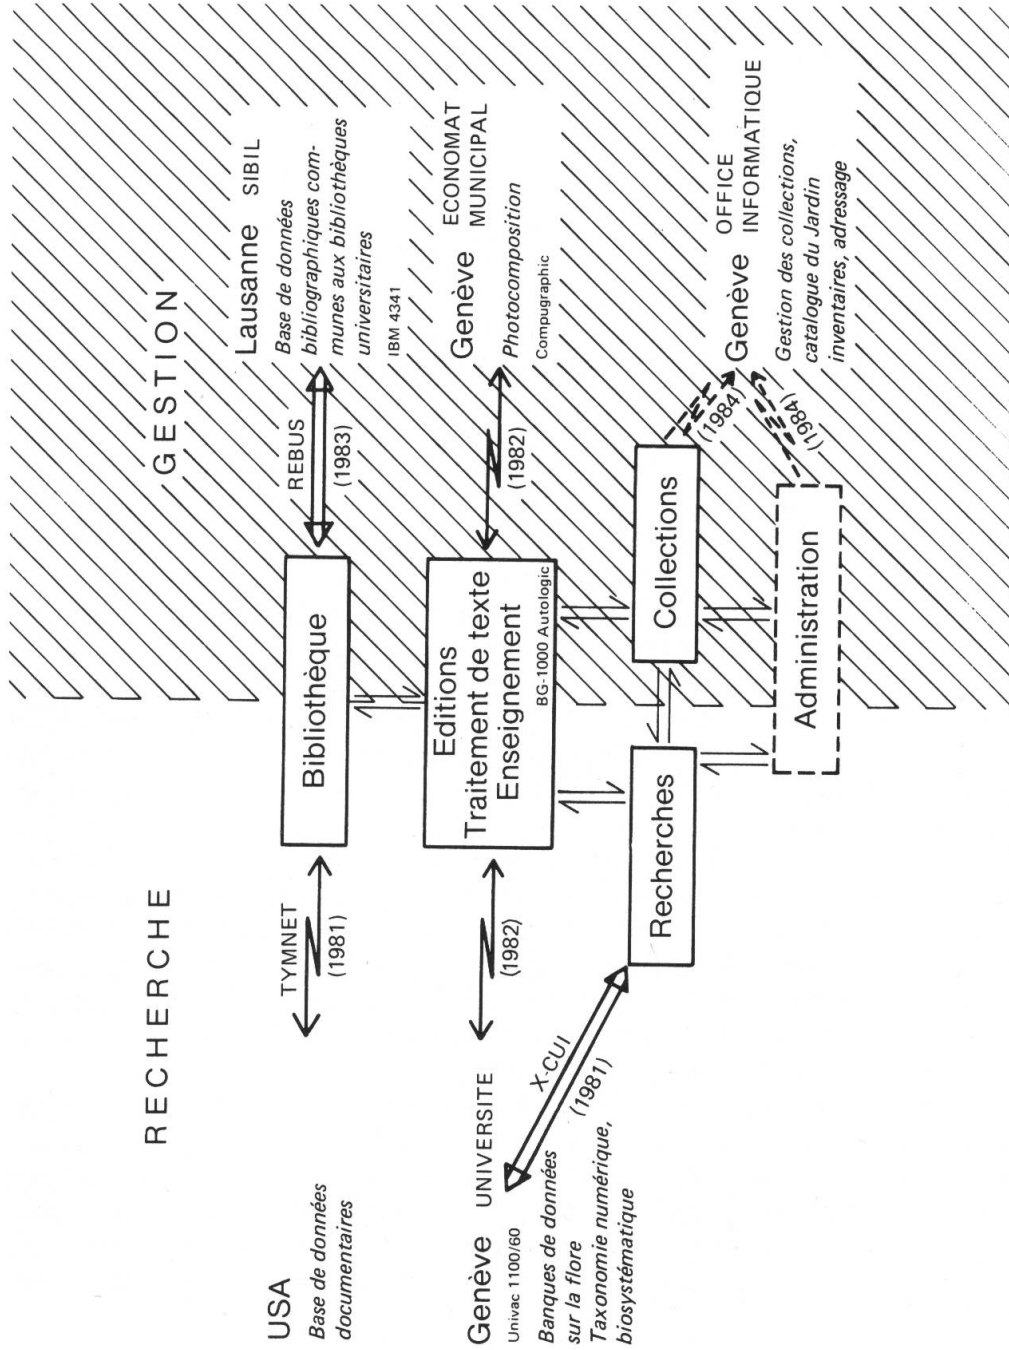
RECHERCHE

USA
Base de données documentaires

TYMNET
(1981)

Genève UNIVERSITE
Univac 1100/60
Banques de données sur la flore
Taxonomie numérique, biosystématique

(1982)

X-CUI
(1981)

Bibliothèque

Editions
Traitement de texte
Enseignement
BG-1000 Autologic

Recherches

Collections

Administration

GESTION

REBUS
(1983)

Lausanne SIBIL
Base de données bibliographiques communes aux bibliothèques universitaires
IBM 4341

(1982)

Genève ECONOMAT MUNICIPAL
Photocomposition
Compugraphic

(1984)

(1984)

Genève OFFICE INFORMATIQUE
Gestion des collections, catalogue du Jardin inventaires, adressage